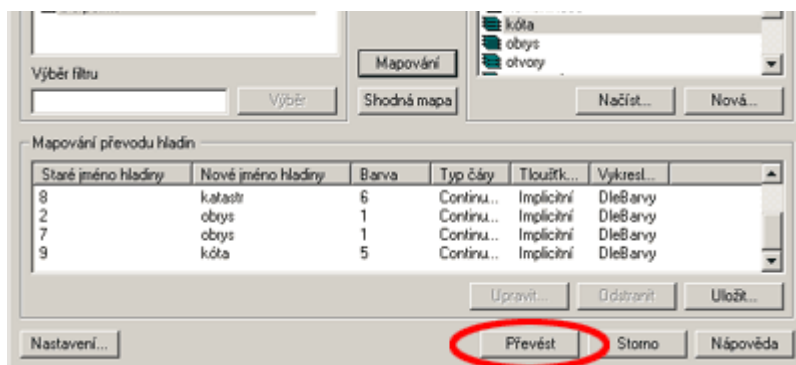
kóta
obrys
otvory

Výběr filtru

Výběr

Mapování

Shodná mapa

Načíst...

Nová...

Mapování převodu hladin

| Staré jméno hladiny | Nové jméno hladiny | Barva | Typ čáry | Tloušťk... | Vykresl... |
|---|---|---|---|---|---|
| 8 | katastr | 6 | Continu... | Implicitní | DleBarvy |
| 2 | obrys | 1 | Continu... | Implicitní | DleBarvy |
| 7 | obrys | 1 | Continu... | Implicitní | DleBarvy |
| 9 | kóta | 5 | Continu... | Implicitní | DleBarvy |

Upravit...

Odstranit

Uložit...

Nastavení...

Převést

Storno

Nápověda